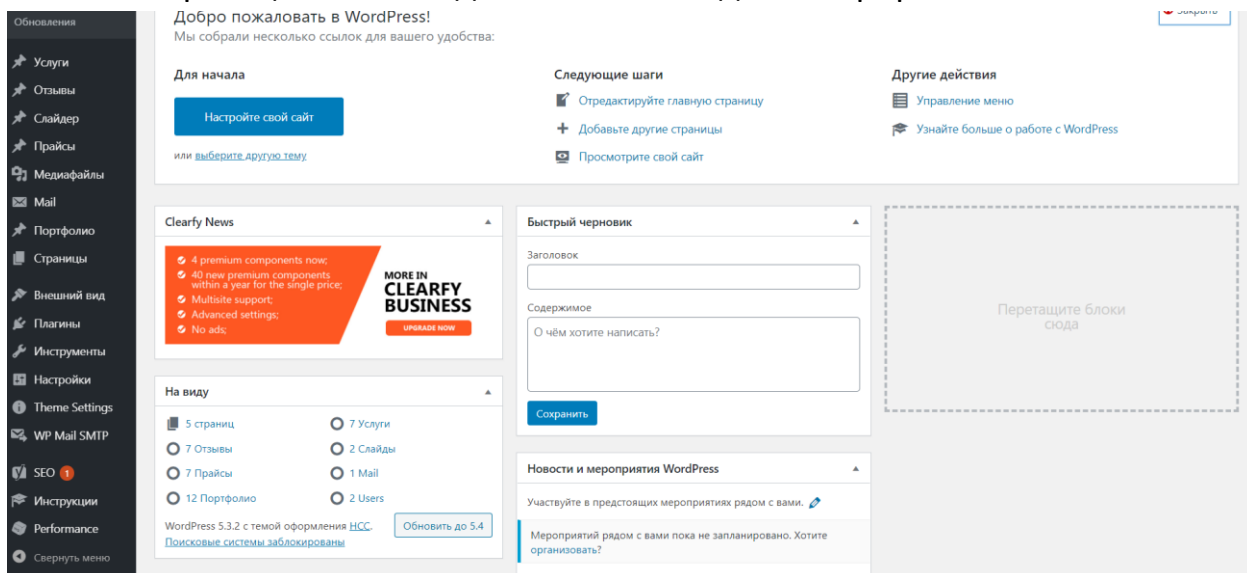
Обновления
Услуги
Отзывы
Слайдер
Прайсы
Медиафайлы
Mail
Портфолио
Страницы
Внешний вид
Плагины
Инструменты
Настройки
Theme Settings
WP Mail SMTP
SEO 1
Инструкции
Performance
Свернуть меню

Закрыть

Добро пожаловать в WordPress!
Мы собрали несколько ссылок для вашего удобства:

Для начала
Настройте свой сайт
или выберите другую тему

Следующие шаги
Отредактируйте главную страницу
Добавьте другие страницы
Просмотрите свой сайт

Другие действия
Управление меню
Узнайте больше о работе с WordPress

Clearfy News
4 premium components now;
40 new premium components within a year for the single price;
Multisite support;
Advanced settings;
No ads;
MORE IN CLEARFY BUSINESS
UPGRADE NOW

На виду
5 страниц
7 Услуги
7 Отзывы
2 Слайды
7 Прайсы
1 Mail
12 Портфолио
2 Users
WordPress 5.3.2 с темой оформления HCC.
Обновить до 5.4
Поисковые системы заблокированы

Быстрый черновик
Заголовок
Содержимое
О чём хотите написать?
Сохранить

Новости и мероприятия WordPress
Участвуйте в предстоящих мероприятиях рядом с вами.
Мероприятий рядом с вами пока не запланировано. Хотите организовать?

Перетащите блоки сюда